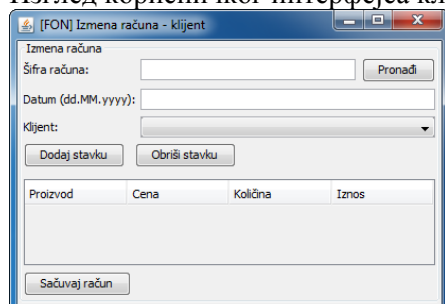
Изглед корисничког интерфејса кл

[FON] Izmena računa - klijent

Izmena računa

Šifra računa:

Pronađi

Datum (dd.MM.yyyy):

Klijent:

Dodaj stavku

Obriši stavku

| Proizvod | Cena | Količina | Iznos |
|---|---|---|---|

Sačuvaj račun